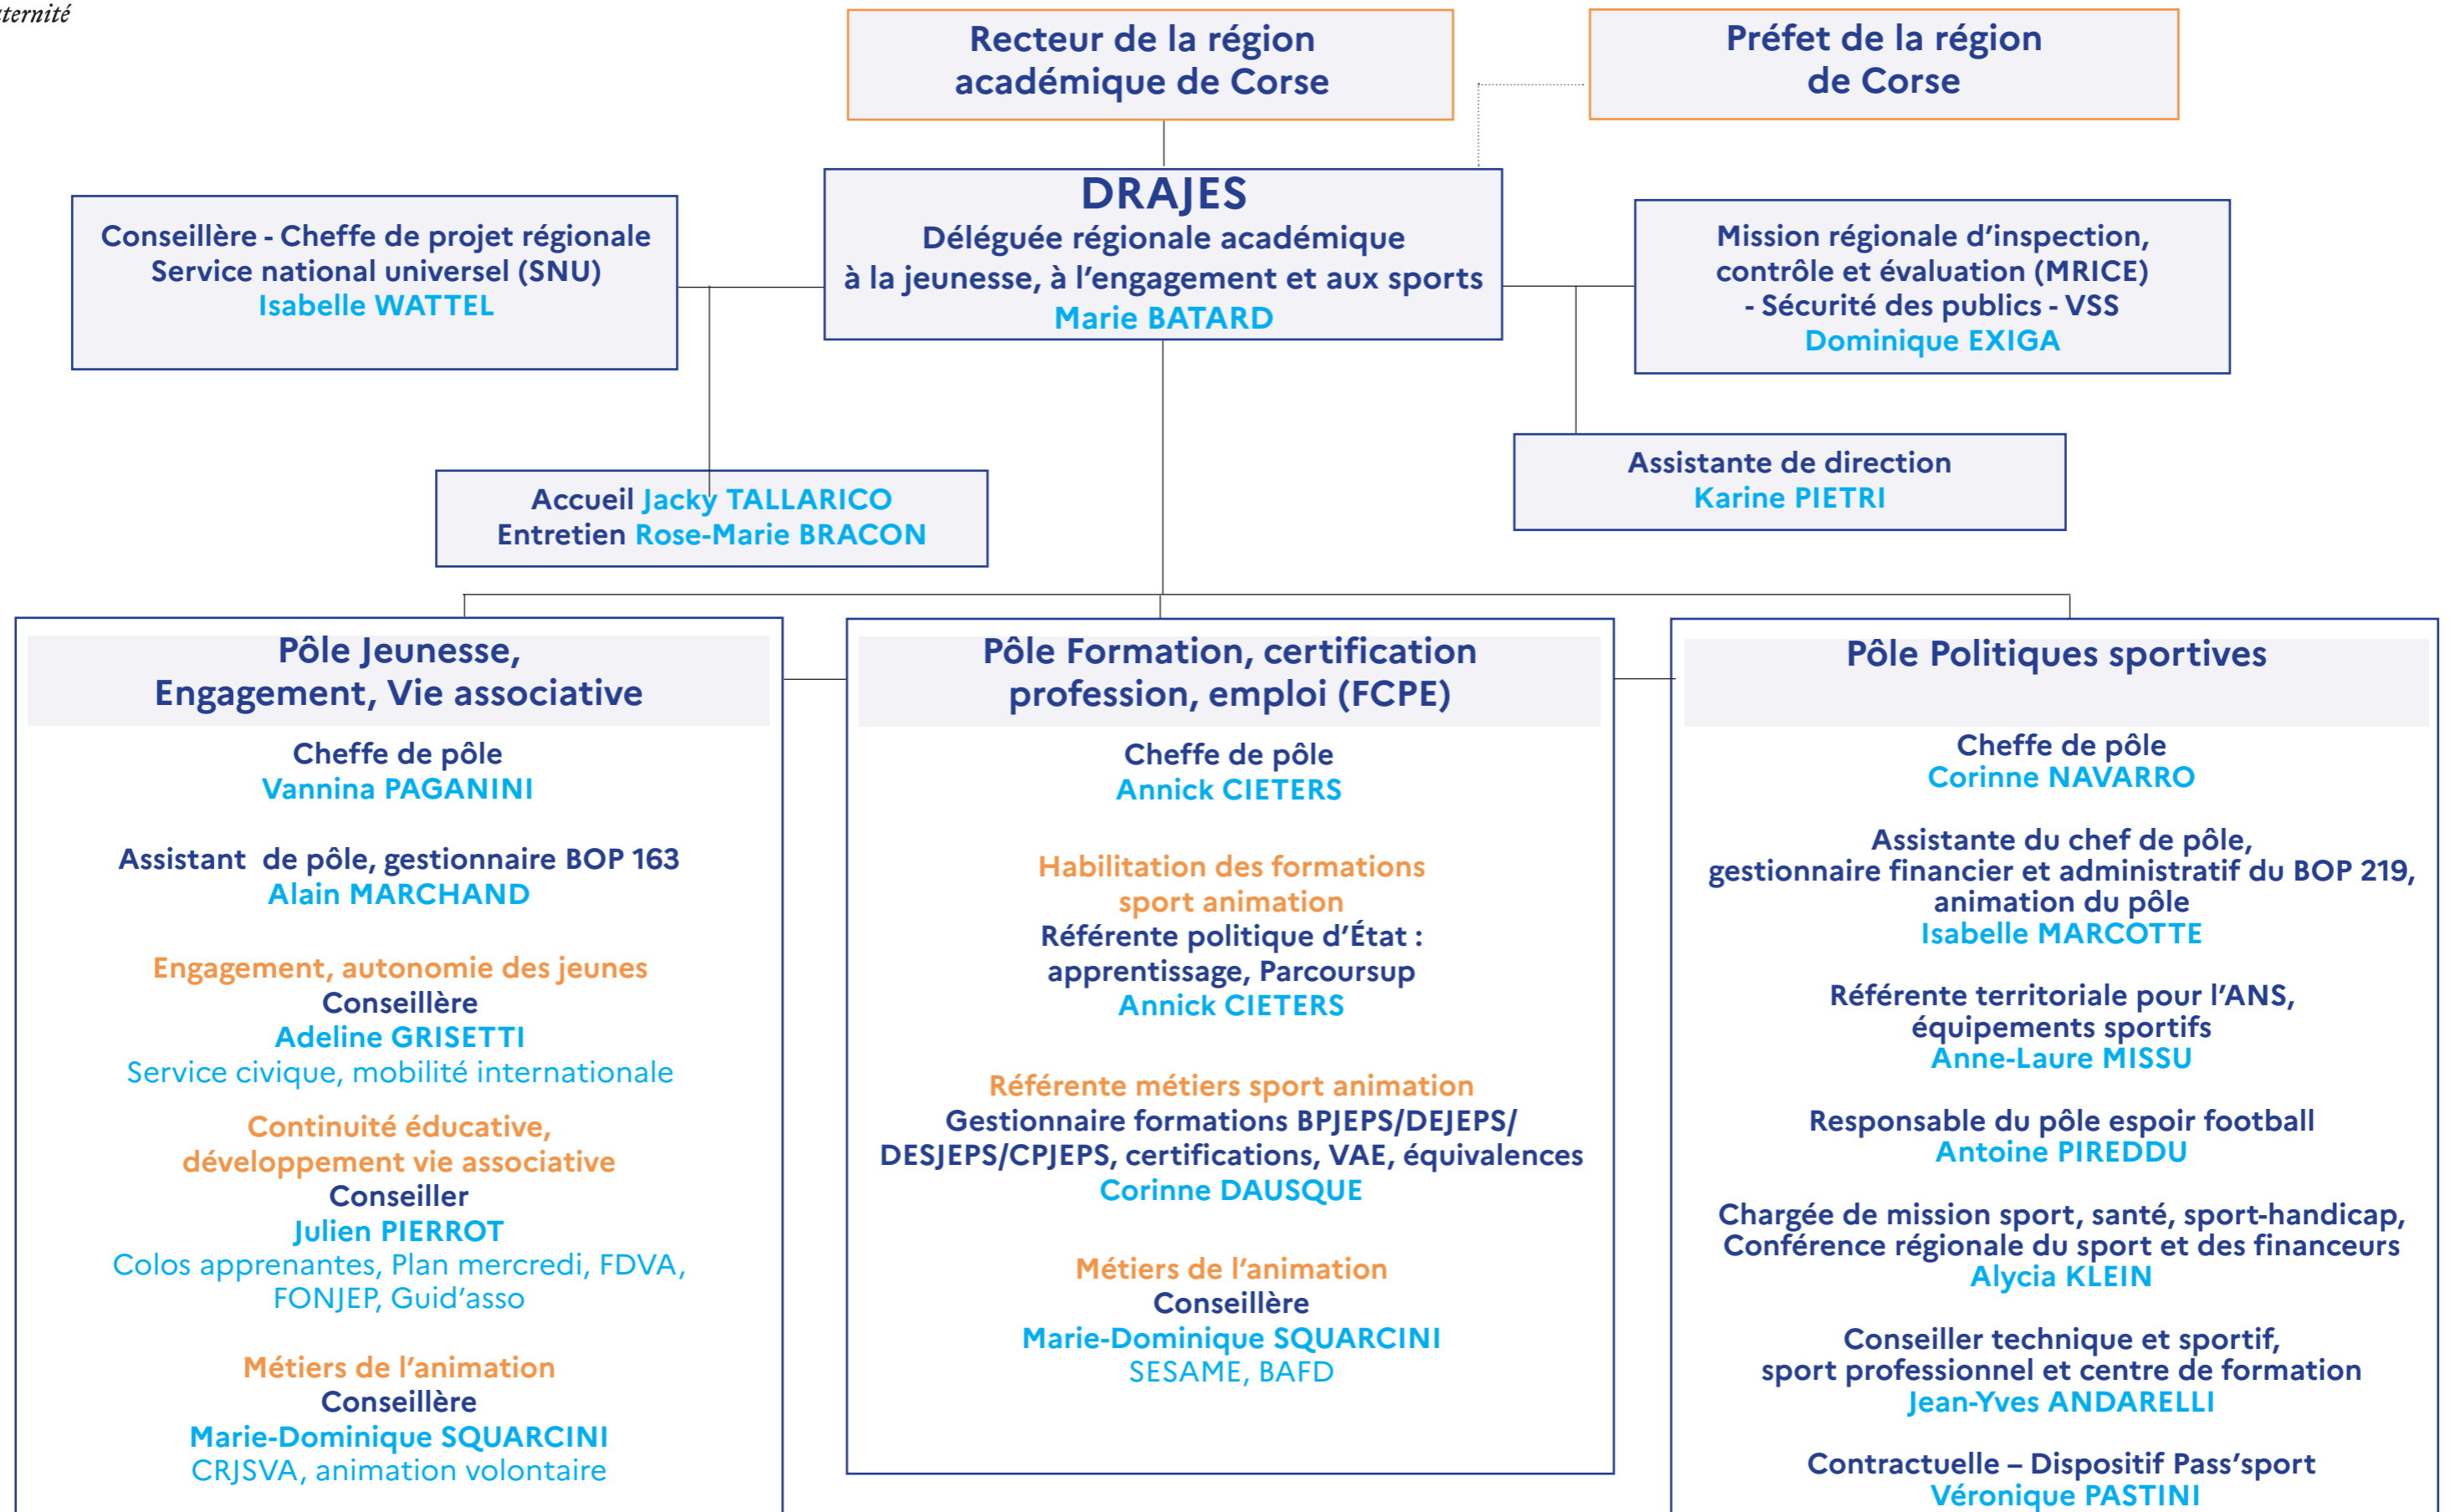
ternité

Recteur de la région académique de Corse

Préfet de la région de Corse

DRAJES
Déléguée régionale académique à la jeunesse, à l'engagement et aux sports
Marie BATARD

Conseillère - Cheffe de projet régionale Service national universel (SNU)
Isabelle WATTEL

Mission régionale d'inspection, contrôle et évaluation (MRICE) - Sécurité des publics - VSS
Dominique EXIGA

Accueil Jacky TALLARICO
Entretien Rose-Marie BRACON

Assistante de direction
Karine PIETRI

Pôle Jeunesse, Engagement, Vie associative

Cheffe de pôle
Vannina PAGANINI

Assistant de pôle, gestionnaire BOP 163
Alain MARCHAND

Engagement, autonomie des jeunes
Conseillère
Adeline GRISETTI
Service civique, mobilité internationale

Continuité éducative, développement vie associative
Conseiller
Julien PIERROT
Colos apprenantes, Plan mercredi, FDVA, FONJEP, Guid'asso

Métiers de l'animation
Conseillère
Marie-Dominique SQUARCINI
CRJSVA, animation volontaire

Pôle Formation, certification profession, emploi (FCPE)

Cheffe de pôle
Annick CIETERS

Habilitation des formations sport animation
Référente politique d'État : apprentissage, Parcoursup
Annick CIETERS

Référente métiers sport animation
Gestionnaire formations BPJEPS/DEJEPS/DESJEPS/CPJEPS, certifications, VAE, équivalences
Corinne DAUSQUE

Métiers de l'animation
Conseillère
Marie-Dominique SQUARCINI
SESAME, BAFD

Pôle Politiques sportives

Cheffe de pôle
Corinne NAVARRO

Assistante du chef de pôle, gestionnaire financier et administratif du BOP 219, animation du pôle
Isabelle MARCOTTE

Référente territoriale pour l'ANS, équipements sportifs
Anne-Laure MISSU

Responsable du pôle espoir football
Antoine PIREDDU

Chargée de mission sport, santé, sport-handicap, Conférence régionale du sport et des financeurs
Alycia KLEIN

Conseiller technique et sportif, sport professionnel et centre de formation
Jean-Yves ANDARELLI

Contractuelle – Dispositif Pass'sport
Véronique PASTINI